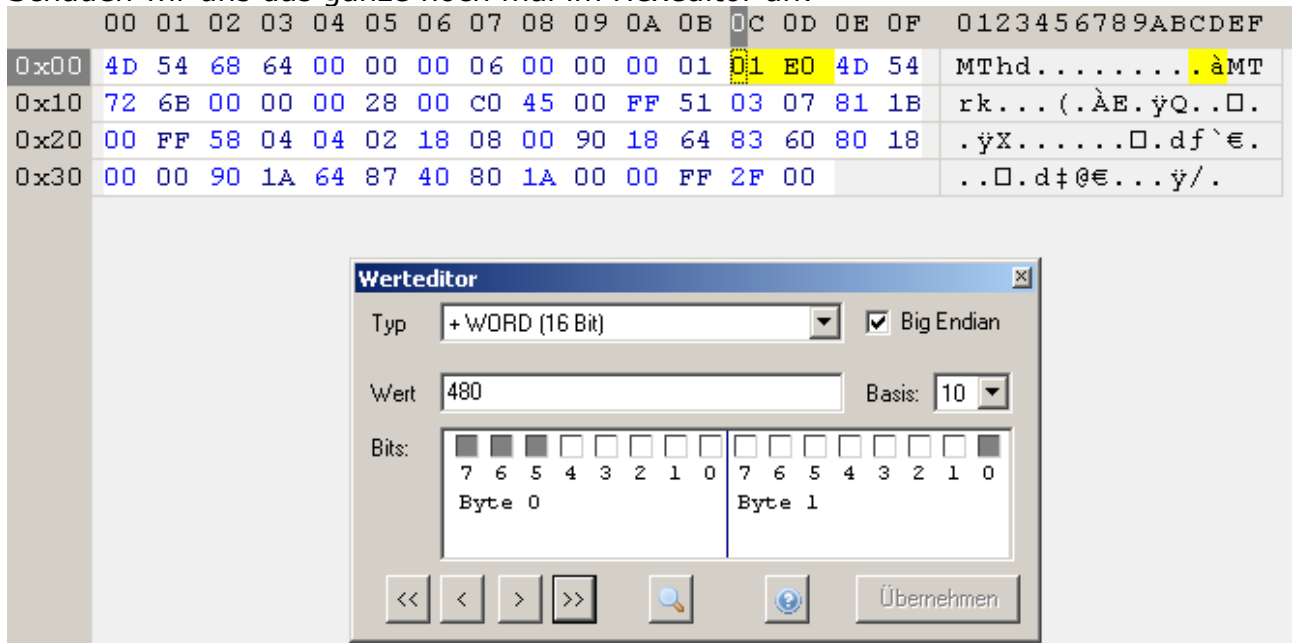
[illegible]

| | 00 | 01 | 02 | 03 | 04 | 05 | 06 | 07 | 08 | 09 | 0A | 0B | 0C | 0D | 0E | 0F | 0123456789ABCDEF |
|---|---|---|---|---|---|---|---|---|---|---|---|---|---|---|---|---|---|
| 0x00 | 4D | 54 | 68 | 64 | 00 | 00 | 00 | 06 | 00 | 00 | 00 | 01 | 01 | E0 | 4D | 54 | MThd.........àMT |
| 0x10 | 72 | 6B | 00 | 00 | 00 | 28 | 00 | C0 | 45 | 00 | FF | 51 | 03 | 07 | 81 | 1B | rk...(.ÀE.ÿQ..□. |
| 0x20 | 00 | FF | 58 | 04 | 04 | 02 | 18 | 08 | 00 | 90 | 18 | 64 | 83 | 60 | 80 | 18 | .ÿX......□.df`€. |
| 0x30 | 00 | 00 | 90 | 1A | 64 | 87 | 40 | 80 | 1A | 00 | 00 | FF | 2F | 00 | | | ..□.d‡@€...ÿ/. |

Werteditor

Typ + WORD (16 Bit)

Big Endian

Wert 480

Basis: 10

Bits:

7 6 5 4 3 2 1 0 7 6 5 4 3 2 1 0

Byte 0 Byte 1

<< < > >>

Übernehmen